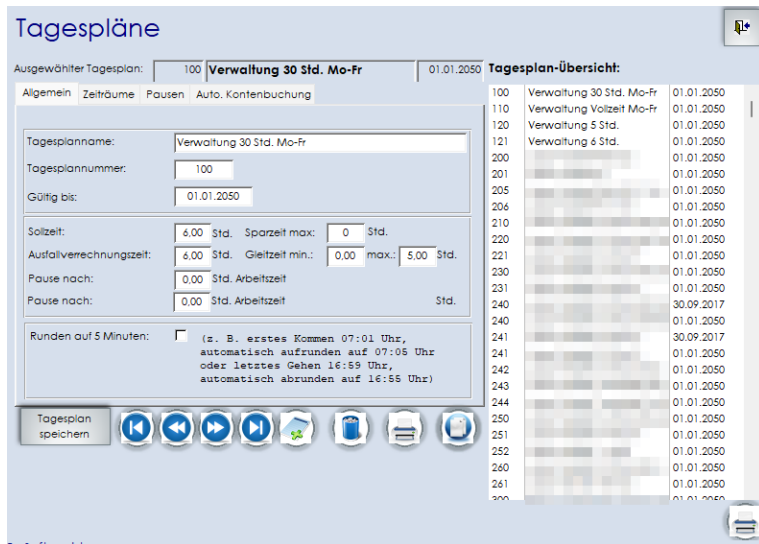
Tagespläne

Ausgewähiter Tagesplan: 100 Verwaltung 30 Std. Mo-Fr 01.01.2050

Tagesplan-Übersicht:

Allgemein | Zeiträume | Pausen | Auto. Kontenbuchung

Tagesplanname: Verwaltung 30 Std. Mo-Fr
Tagesplannummer: 100
Gültig bis: 01.01.2050

Sollzeit: 6,00 Std. Sparzeit max: 0 Std.
Ausfallverrechnungszeit: 6,00 Std. Gleitzeit min.: 0,00 max.: 5,00 Std.
Pause nach: 0,00 Std. Arbeitszeit
Pause nach: 0,00 Std. Arbeitszeit Std.

Runden auf 5 Minuten: (z. B. erstes Kommen 07:01 Uhr, automatisch aufrunden auf 07:05 Uhr oder letztes Gehen 16:59 Uhr, automatisch abrunden auf 16:55 Uhr)

Tagesplan speichern

| | | |
|---|---|---|
| 100 | Verwaltung 30 Std. Mo-Fr | 01.01.2050 |
| 110 | Verwaltung Vollzeit Mo-Fr | 01.01.2050 |
| 120 | Verwaltung 5 Std. | 01.01.2050 |
| 121 | Verwaltung 6 Std. | 01.01.2050 |
| 200 | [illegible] | 01.01.2050 |
| 201 | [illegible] | 01.01.2050 |
| 205 | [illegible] | 01.01.2050 |
| 206 | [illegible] | 01.01.2050 |
| 210 | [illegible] | 01.01.2050 |
| 220 | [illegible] | 01.01.2050 |
| 221 | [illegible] | 01.01.2050 |
| 230 | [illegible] | 01.01.2050 |
| 231 | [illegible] | 01.01.2050 |
| 240 | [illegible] | 30.09.2017 |
| 240 | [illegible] | 01.01.2050 |
| 241 | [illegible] | 30.09.2017 |
| 241 | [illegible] | 01.01.2050 |
| 242 | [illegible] | 01.01.2050 |
| 243 | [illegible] | 01.01.2050 |
| 244 | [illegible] | 01.01.2050 |
| 250 | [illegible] | 01.01.2050 |
| 251 | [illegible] | 01.01.2050 |
| 252 | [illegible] | 01.01.2050 |
| 260 | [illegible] | 01.01.2050 |
| 261 | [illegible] | 01.01.2050 |
| 300 | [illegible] | 01.01.2050 |